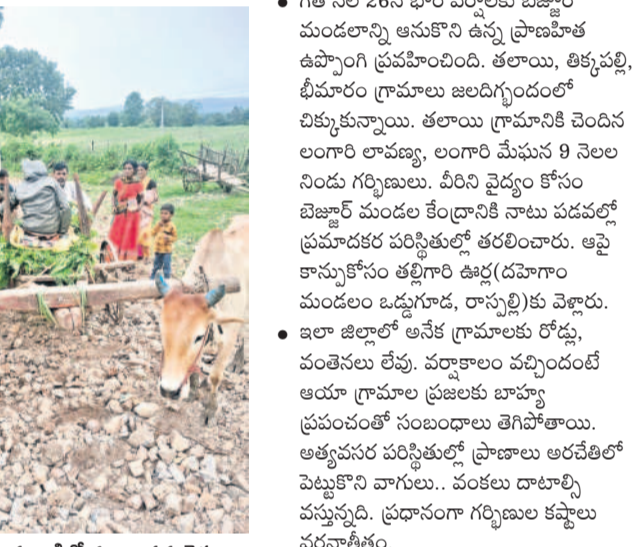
• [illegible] మండలాన్ని ఆనుకొని ఉన్న ప్రాణహిత ఉప్పొంగి ప్రవహించింది. తలాయి, తిక్కపల్లి, భీమారం గ్రామాలు జలదిగ్బంధంలో చిక్కుకున్నాయి. తలాయి గ్రామానికి చెందిన లంగారి లావణ్య, లంగారి మేఘన 9 నెలల నిండు గర్భిణులు. వీరిని వైద్యం కోసం బెజ్జూర్ మండల కేంద్రానికి నాటు పడవల్లో ప్రమాదకర పరిస్థితుల్లో తరలించారు. ఆపై కాన్పుకోసం తల్లిగారి ఊర్ల(దహెగాం మండలం ఒడ్డుగూడ, రాస్పల్లి)కు వెళ్లారు.

• ఇలా జిల్లాలో అనేక గ్రామాలకు రోడ్లు, వంతెనలు లేవు. వర్షాకాలం వచ్చిందంటే ఆయా గ్రామాల ప్రజలకు బాహ్య ప్రపంచంతో సంబంధాలు తెగిపోతాయి. అత్యవసర పరిస్థితుల్లో ప్రాణాలు అరచేతిలో పెట్టుకొని వాగులు.. వంకలు దాటాల్సి వస్తున్నది. ప్రధానంగా గర్భిణుల కష్టాలు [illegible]